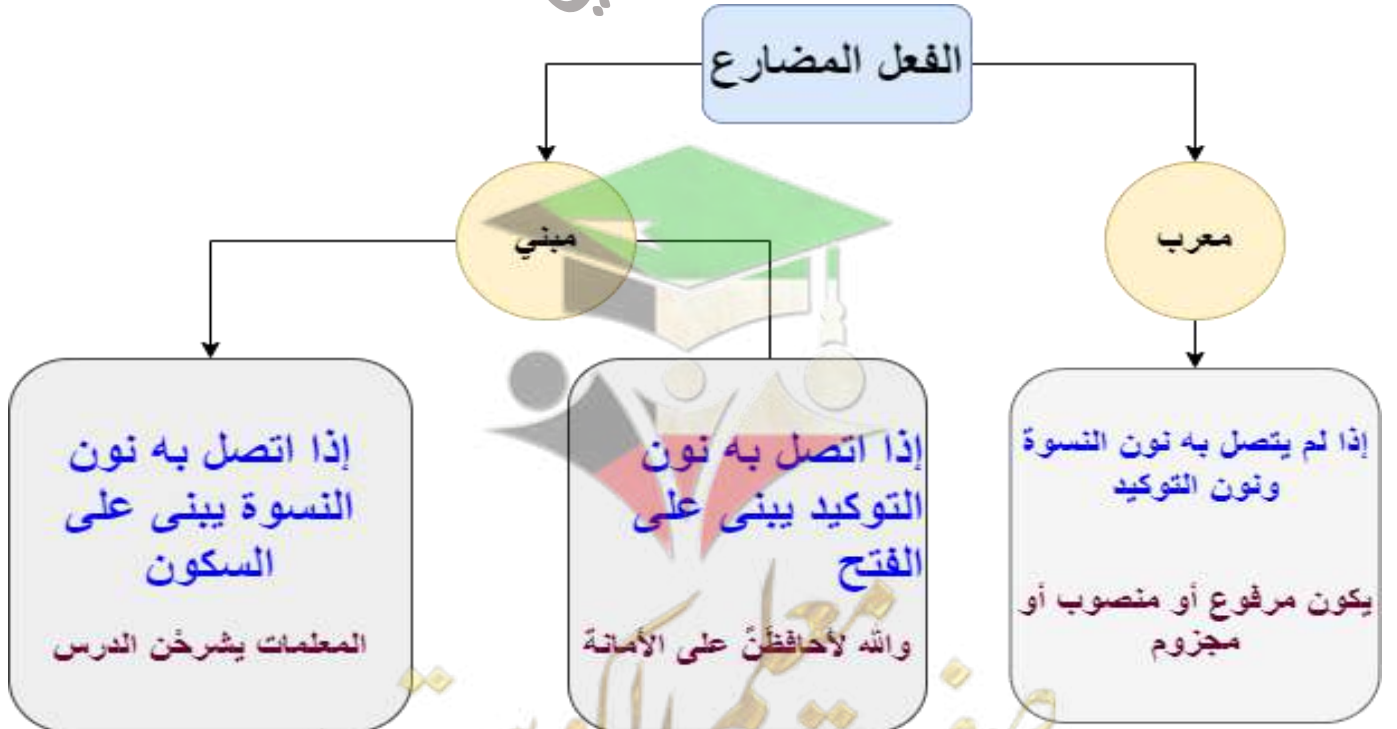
الفعل المضارع

معرب

مبني

إذا لم يتصل به نون النسوة ونون التوكيد

يكون مرفوع أو منصوب أو مجزوم

إذا اتصل به نون التوكيد يبنى على الفتح

والله لأحافظَنّ على الأمانة

إذا اتصل به نون النسوة يبنى على السكون

المعلمات يشرحْن الدرس